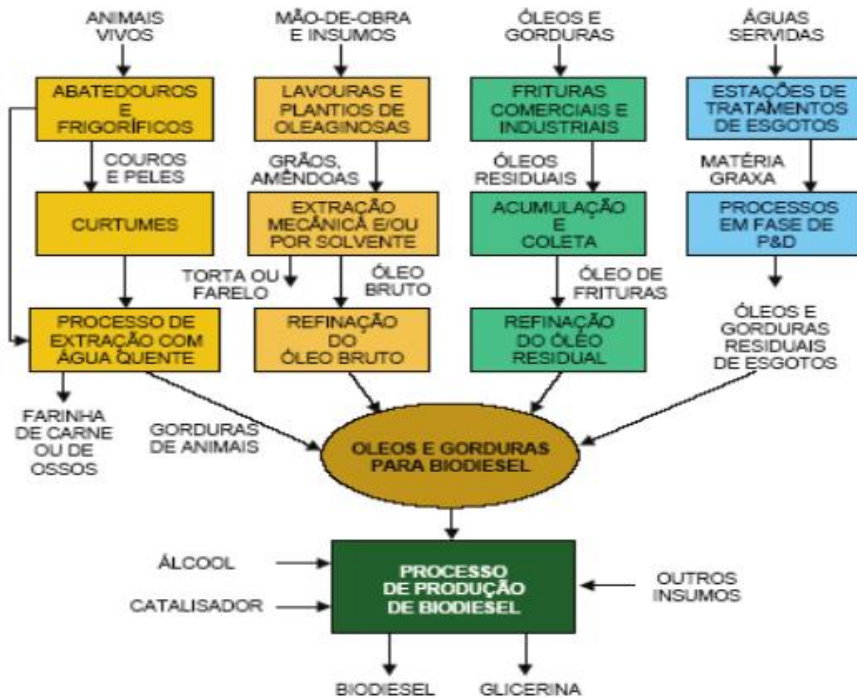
ANIMAIS VIVOS

MÃO-DE-OBRA E INSUMOS

ÓLEOS E GORDURAS

ÁGUAS SERVIDAS

ABATEDOUROS E FRIGORÍFICOS

LAVOURAS E PLANTIOS DE OLEAGINOSAS

FRITURAS COMERCIAIS E INDUSTRIAIS

ESTAÇÕES DE TRATAMENTOS DE ESGOTOS

COUROS E PELES

GRÃOS, AMÊNDOAS

ÓLEOS RESIDUAIS

MATÉRIA GRAXA

CURTUMES

EXTRAÇÃO MECÂNICA E/OU POR SOLVENTE

ACUMULAÇÃO E COLETA

PROCESSOS EM FASE DE P&D

TORTA OU FARELO

ÓLEO BRUTO

ÓLEO DE FRITURAS

PROCESSO DE EXTRAÇÃO COM ÁGUA QUENTE

REFINAÇÃO DO ÓLEO BRUTO

REFINAÇÃO DO ÓLEO RESIDUAL

ÓLEOS E GORDURAS RESIDUAIS DE ESGOTOS

FARINHA DE CARNE OU DE OSSOS

GORDURAS DE ANIMAIS

OLEOS E GORDURAS PARA BIODIESEL

ÁLCOOL

CATALISADOR

PROCESSO DE PRODUÇÃO DE BIODIESEL

OUTROS INSUMOS

BIODIESEL

GLICERINA